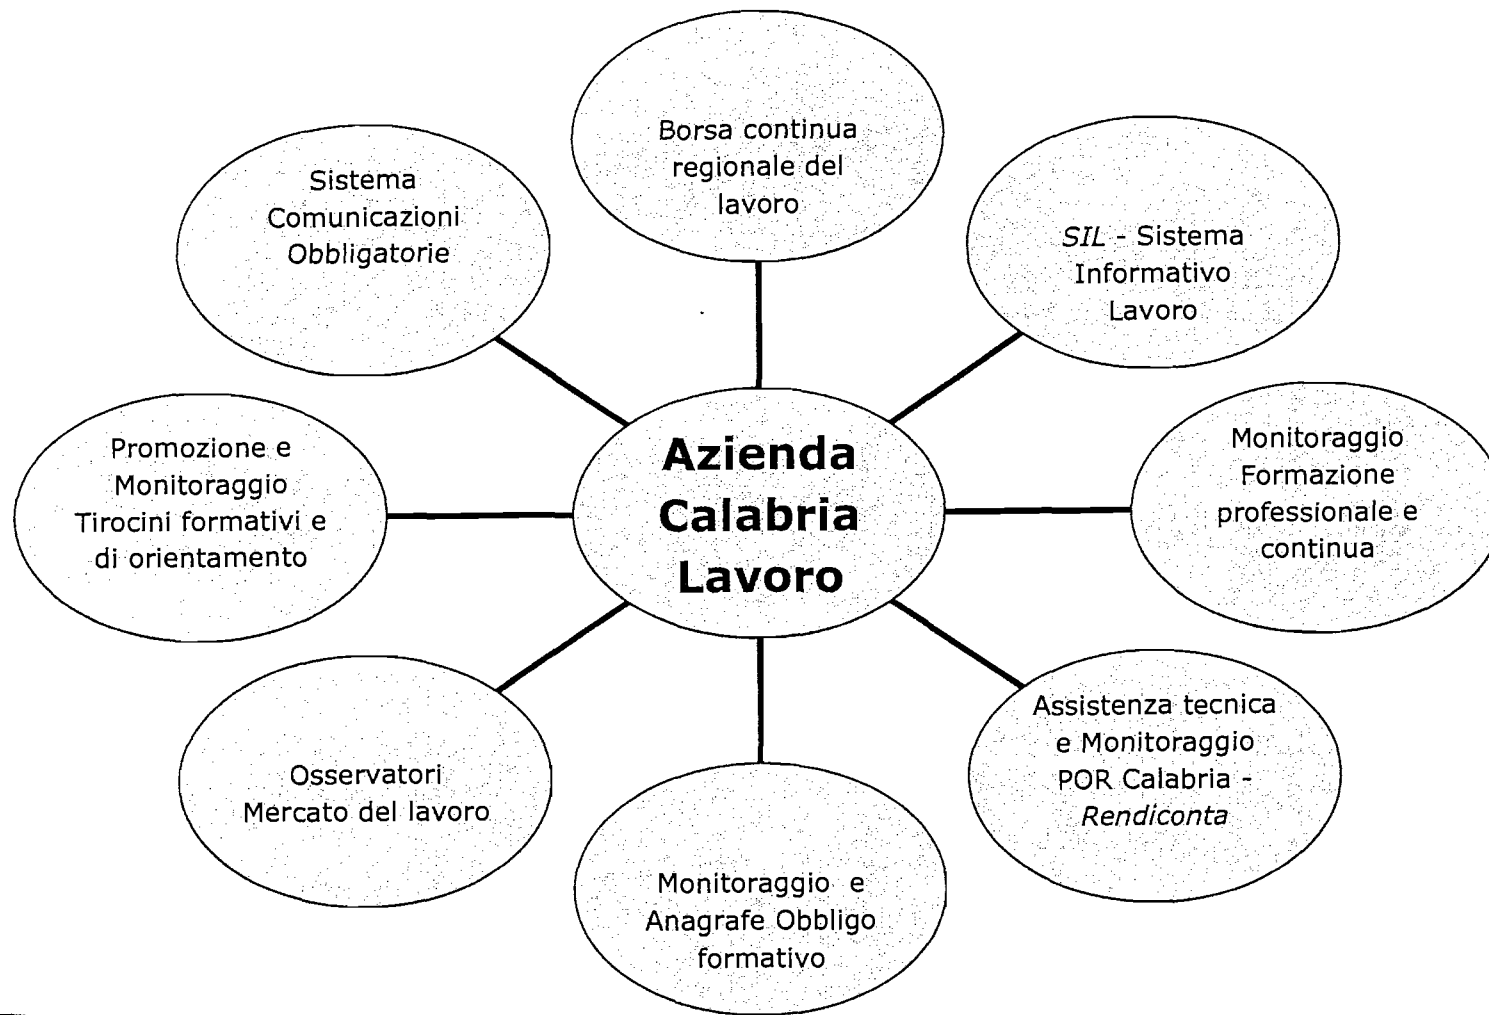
Borsa continua regionale del lavoro

Sistema Comunicazioni Obbligatorie

SIL - Sistema Informativo Lavoro

Promozione e Monitoraggio Tirocini formativi e di orientamento

Azienda Calabria Lavoro

Monitoraggio Formazione professionale e continua

Osservatori Mercato del lavoro

Assistenza tecnica e Monitoraggio POR Calabria - Rendiconta

Monitoraggio e Anagrafe Obbligo formativo